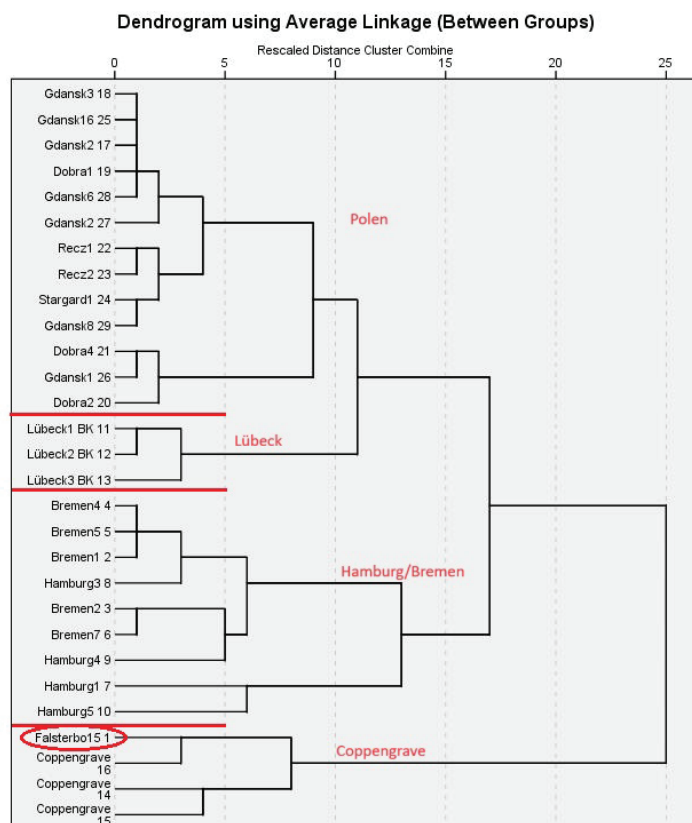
Dendrogram using Average Linkage (Between Groups)

Rescaled Distance Cluster Combine

0 5 10 15 20 25

Gdansk3 18
Gdansk16 25
Gdansk2 17
Dobra1 19
Gdansk6 28
Gdansk2 27
Recz1 22
Recz2 23
Stargard1 24
Gdansk8 29
Dobra4 21
Gdansk1 26
Dobra2 20
Lübeck1 BK 11
Lübeck2 BK 12
Lübeck3 BK 13
Bremen4 4
Bremen5 5
Bremen1 2
Hamburg3 8
Bremen2 3
Bremen7 6
Hamburg4 9
Hamburg1 7
Hamburg5 10
Falsterbo15 1
Coppengrave 16
Coppengrave 14
Coppengrave 15

Polen

Lübeck

Hamburg/Bremen

Coppengrave